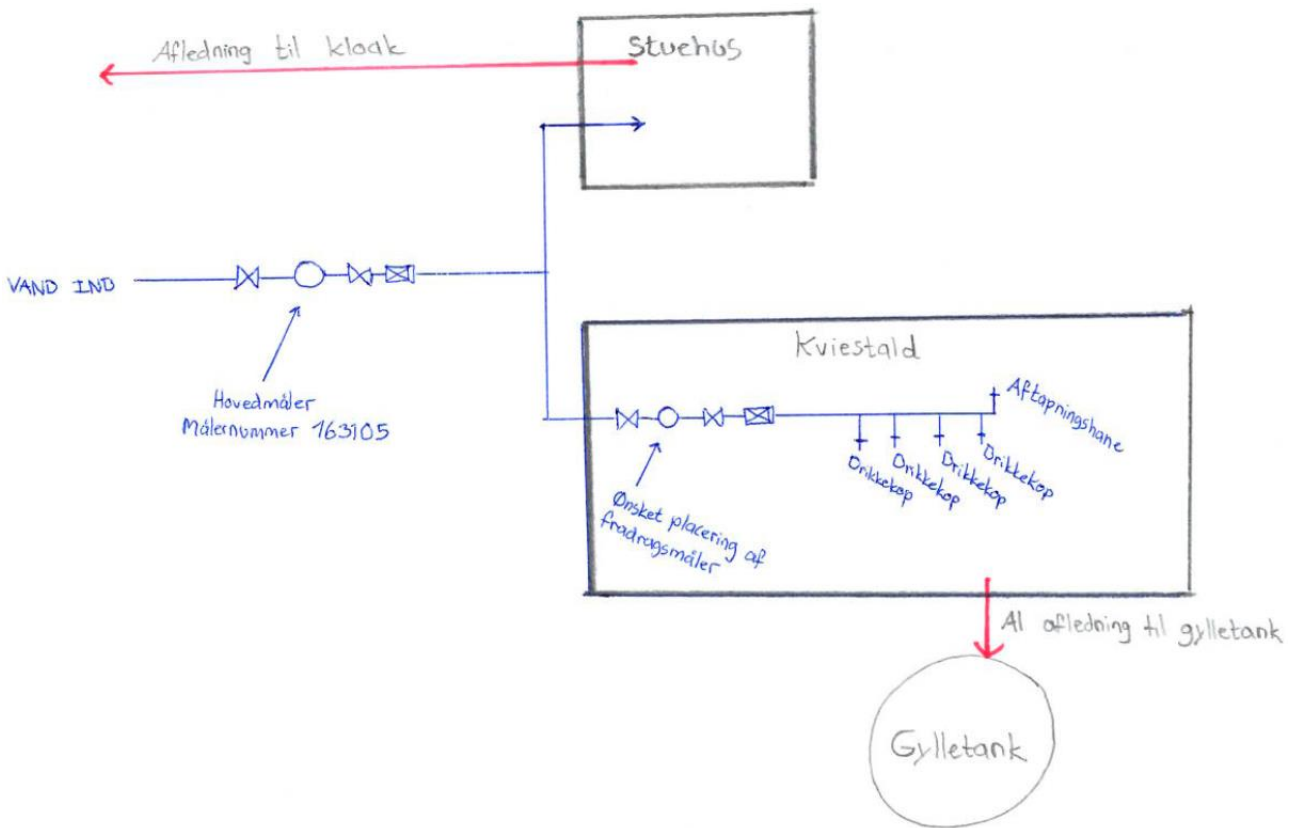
Afledning til kloak

Stuehus

VAND IND

Hovedmåler
Målernummer 163105

Kviestald

Aftapningshane

Drikkekop
Drikkekop
Drikkekop
Drikkekop

Ønsket placering af fradragsmåler

Al afledning til gylletank

Gylletank